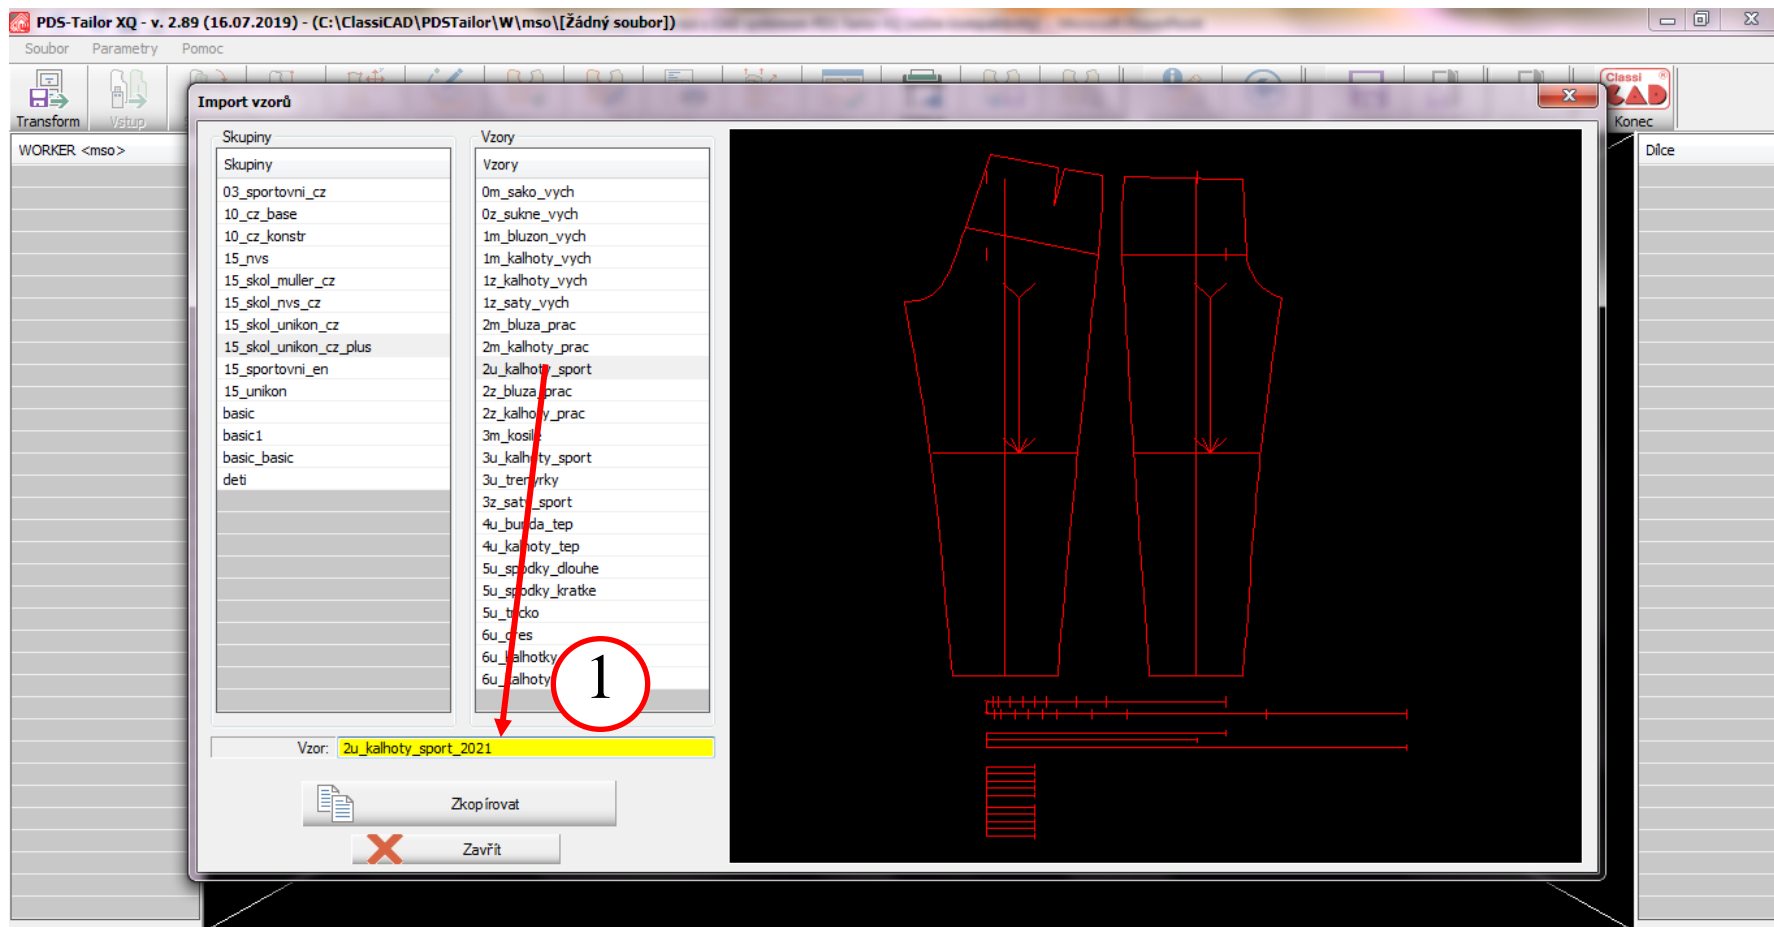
PDS-Tailor XQ - v. 2.89 (16.07.2019) - (C:\ClassiCAD\PDSTailor\W\mso\[Žádný soubor])

Soubor Parametry Pomoc

Transform Vstup

Classi CAD Konec

WORKER <mso>

Dílce

Import vzorů

Skupiny

| Skupiny |
|---|
| 03_sportovni_cz |
| 10_cz_base |
| 10_cz_konstr |
| 15_nvs |
| 15_skol_muller_cz |
| 15_skol_nvs_cz |
| 15_skol_unikon_cz |
| 15_skol_unikon_cz_plus |
| 15_sportovni_en |
| 15_unikon |
| basic |
| basic1 |
| basic_basic |
| deti |

Vzory

| Vzory |
|---|
| 0m_sako_vych |
| 0z_sukne_vych |
| 1m_bluzon_vych |
| 1m_kalhoty_vych |
| 1z_kalhoty_vych |
| 1z_saty_vych |
| 2m_bluza_prac |
| 2m_kalhoty_prac |
| 2u_kalhoty_sport |
| 2z_bluza_prac |
| 2z_kalhoty_prac |
| 3m_kosile |
| 3u_kalhoty_sport |
| 3u_trenyrky |
| 3z_saty_sport |
| 4u_bunda_tep |
| 4u_kalhoty_tep |
| 5u_spodky_dlouhe |
| 5u_spodky_kratke |
| 5u_tricko |
| 6u_dres |
| 6u_kalhotky |
| 6u_kalhoty |

1

Vzor: 2u_kalhoty_sport_2021

Zkopírovat

Zavřít